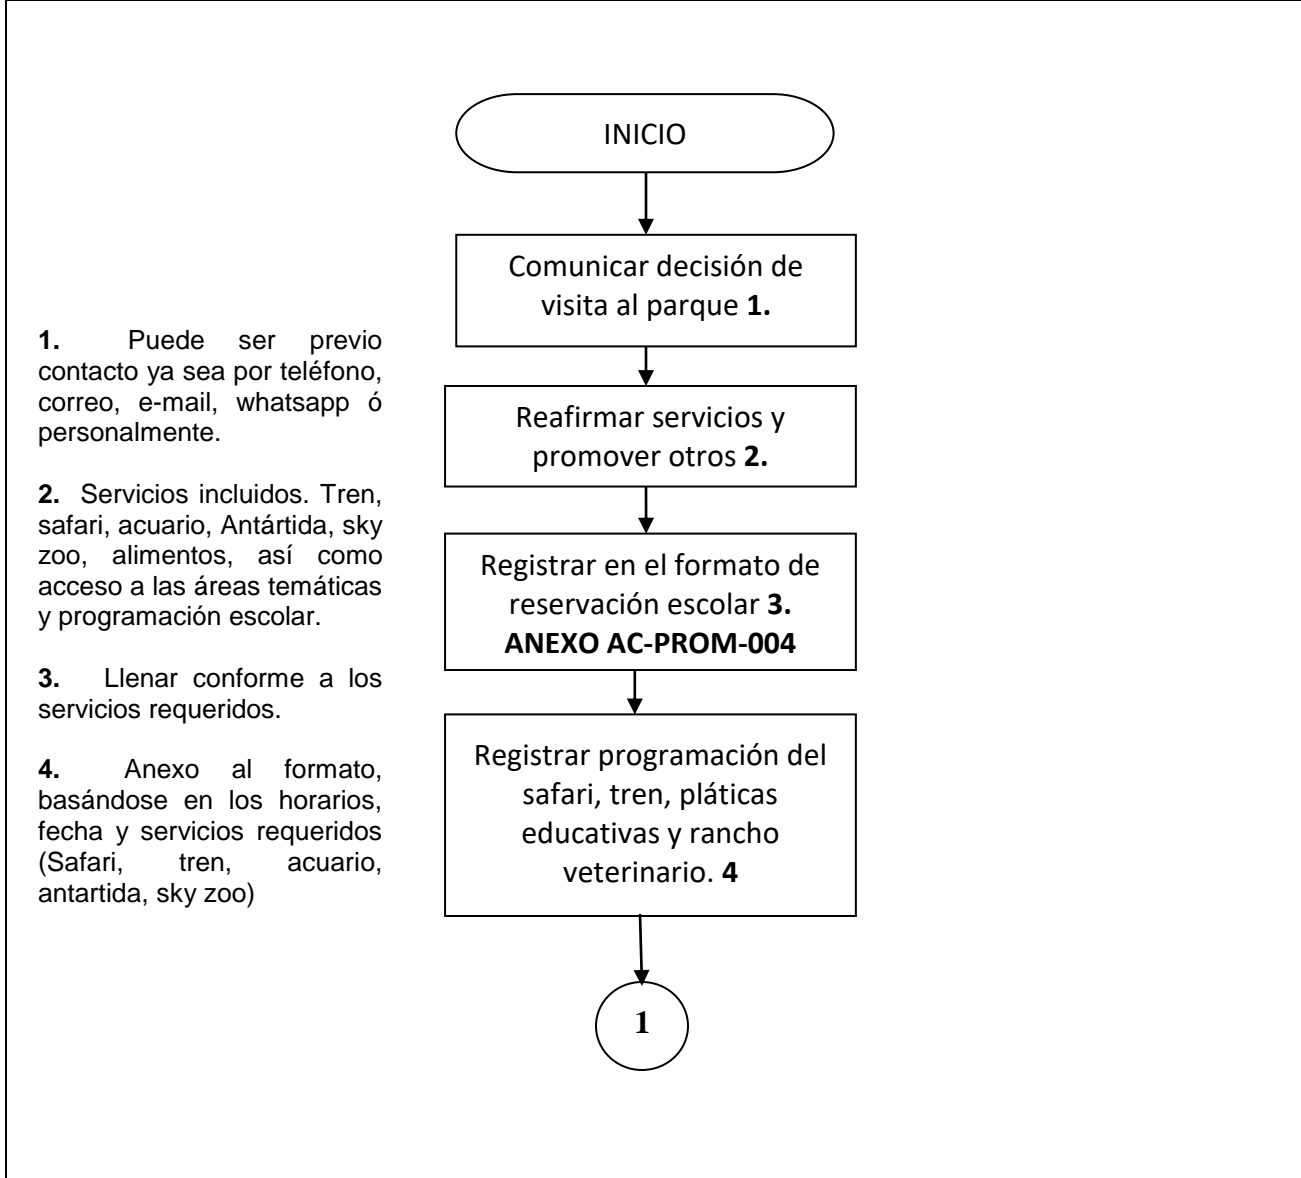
INICIO

Comunicar decisión de visita al parque **1.**

Reafirmar servicios y promover otros **2.**

Registrar en el formato de reservación escolar **3.** **ANEXO AC-PROM-004**

Registrar programación del safari, tren, pláticas educativas y rancho veterinario. **4**

1

**1.** Puede ser previo contacto ya sea por teléfono, correo, e-mail, whatsapp ó personalmente.

**2.** Servicios incluidos. Tren, safari, acuario, Antártida, sky zoo, alimentos, así como acceso a las áreas temáticas y programación escolar.

**3.** Llenar conforme a los servicios requeridos.

**4.** Anexo al formato, basándose en los horarios, fecha y servicios requeridos (Safari, tren, acuario, antartida, sky zoo)